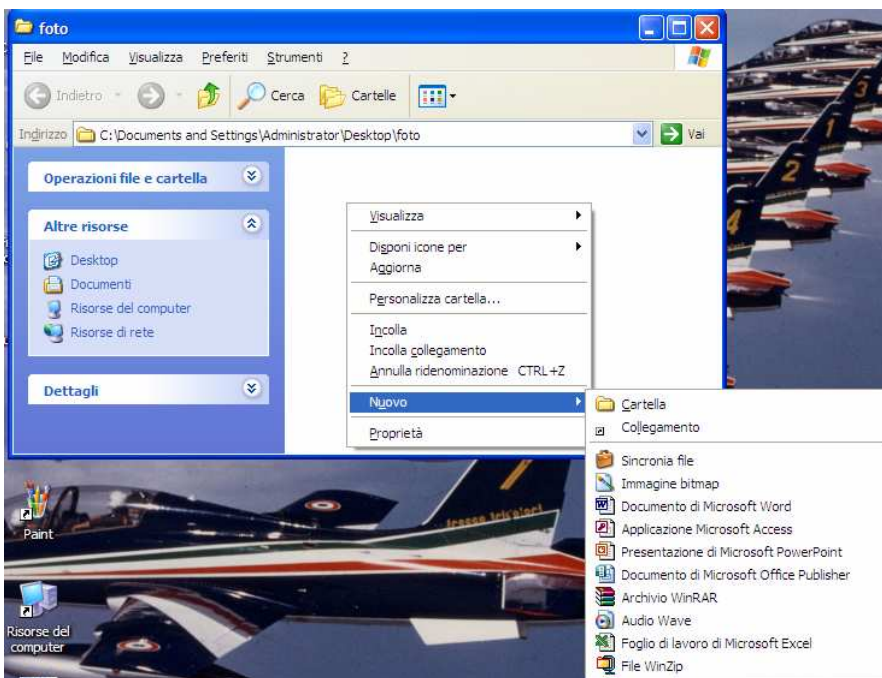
foto

File Modifica Visualizza Preferiti Strumenti ?

Indietro Cerca Cartelle

Indirizzo C:\Documents and Settings\Administrator\Desktop\foto Vai

Operazioni file e cartella

Altre risorse

Desktop
Documenti
Risorse del computer
Risorse di rete

Dettagli

Visualizza
Disponi icone per
Aggiorna
Personalizza cartella...
Incolla
Incolla collegamento
Annulla ridenominazione CTRL+Z
Nuovo
Proprietà

Cartella
Collegamento
Sincronia file
Immagine bitmap
Documento di Microsoft Word
Applicazione Microsoft Access
Presentazione di Microsoft PowerPoint
Documento di Microsoft Office Publisher
Archivio WinRAR
Audio Wave
Foglio di lavoro di Microsoft Excel
File WinZip

Paint

Risorse del computer

1
2
3
4

frecce tricolori